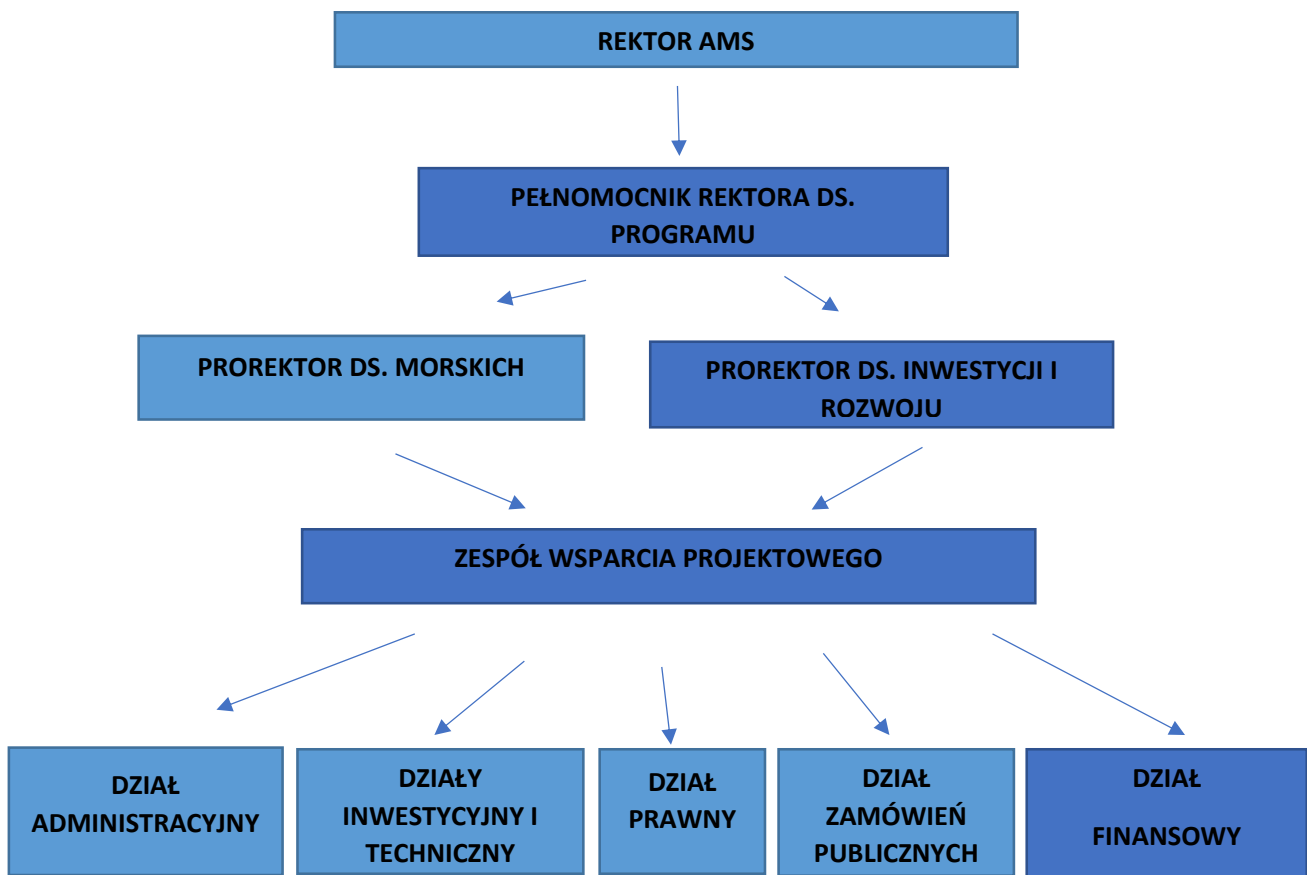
REKTOR AMS

PEŁNOMOCNIK REKTORA DS. PROGRAMU

PROREKTOR DS. MORSKICH

PROREKTOR DS. INWESTYCJI I ROZWOJU

ZESPÓŁ WSPARCIA PROJEKTOWEGO

DZIAŁ ADMINISTRACYJNY

DZIAŁY INWESTYCYJNY I TECHNICZNY

DZIAŁ PRAWNY

DZIAŁ ZAMÓWIEŃ PUBLICZNYCH

DZIAŁ FINANSOWY